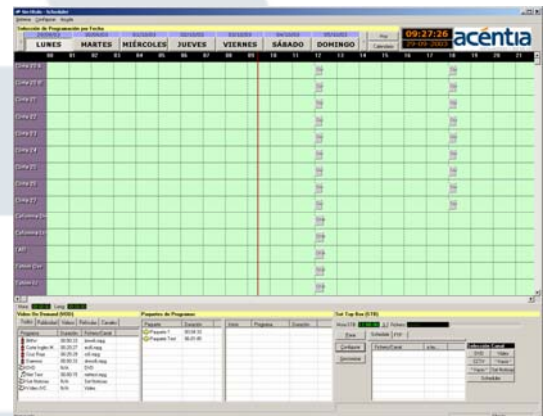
Vertitude - Scheduler
Sistema Configurar Ayuda
Selección de Programación por Fecha
LUNES MARTES MIÉRCOLES JUEVES VIERNES SÁBADO DOMINGO
Hoy
Calendario
09:27:26
29-09-2003
acéntia
00 01 02 03 04 05 06 07 08 09 10 11 12 13 14 15 16 17 18 19 20 21
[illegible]
Video On Demand (VOD)
Paquetes de Programas
Paquete Duración
Paquete 1 00:04:33
Paquete Test 00:01:00
Inicio Programa Duración
Set Top Box (STB)
Fecha
Configurar
Desconectar
Selección Canal
DVD Video
CCTV Radio
Scheduler